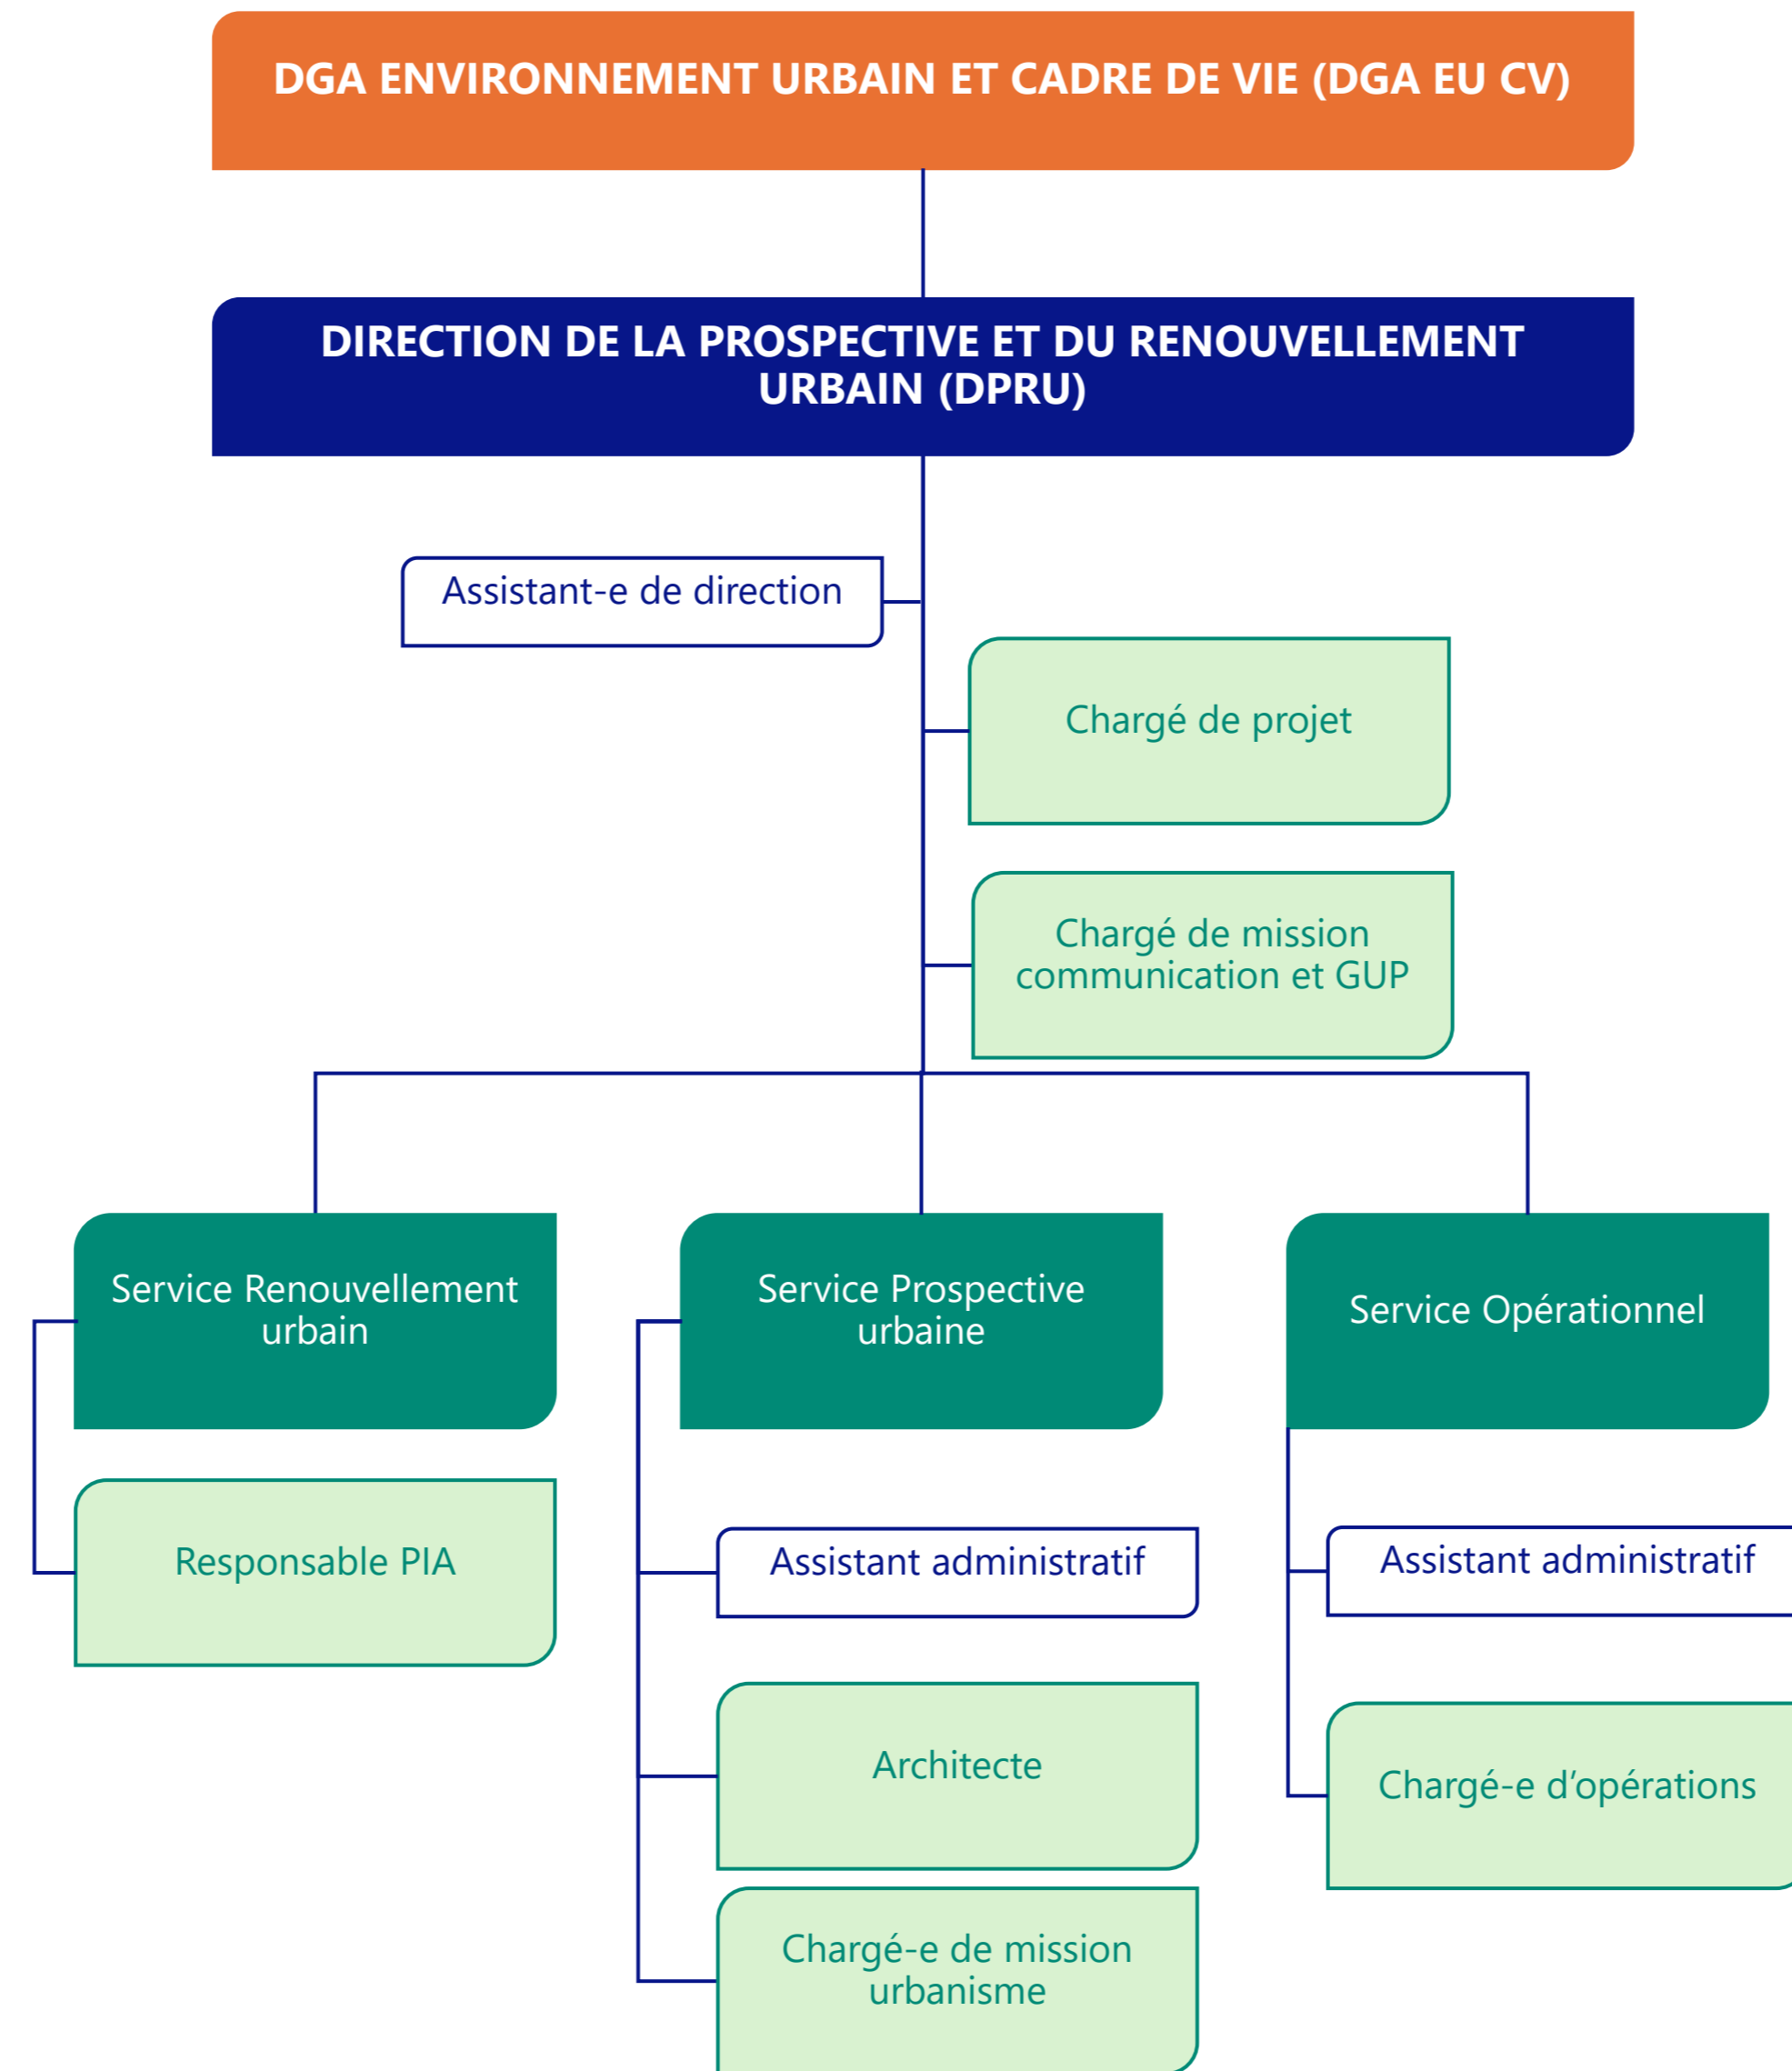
DGA ENVIRONNEMENT URBAIN ET CADRE DE VIE (DGA EU CV)

DIRECTION DE LA PROSPECTIVE ET DU RENOUVELLEMENT URBAIN (DPRU)

Assistant-e de direction

Chargé de projet

Chargé de mission communication et GUP

Service Renouvellement urbain

Service Prospective urbaine

Service Opérationnel

Responsable PIA

Assistant administratif

Assistant administratif

Architecte

Chargé-e d'opérations

Chargé-e de mission urbanisme